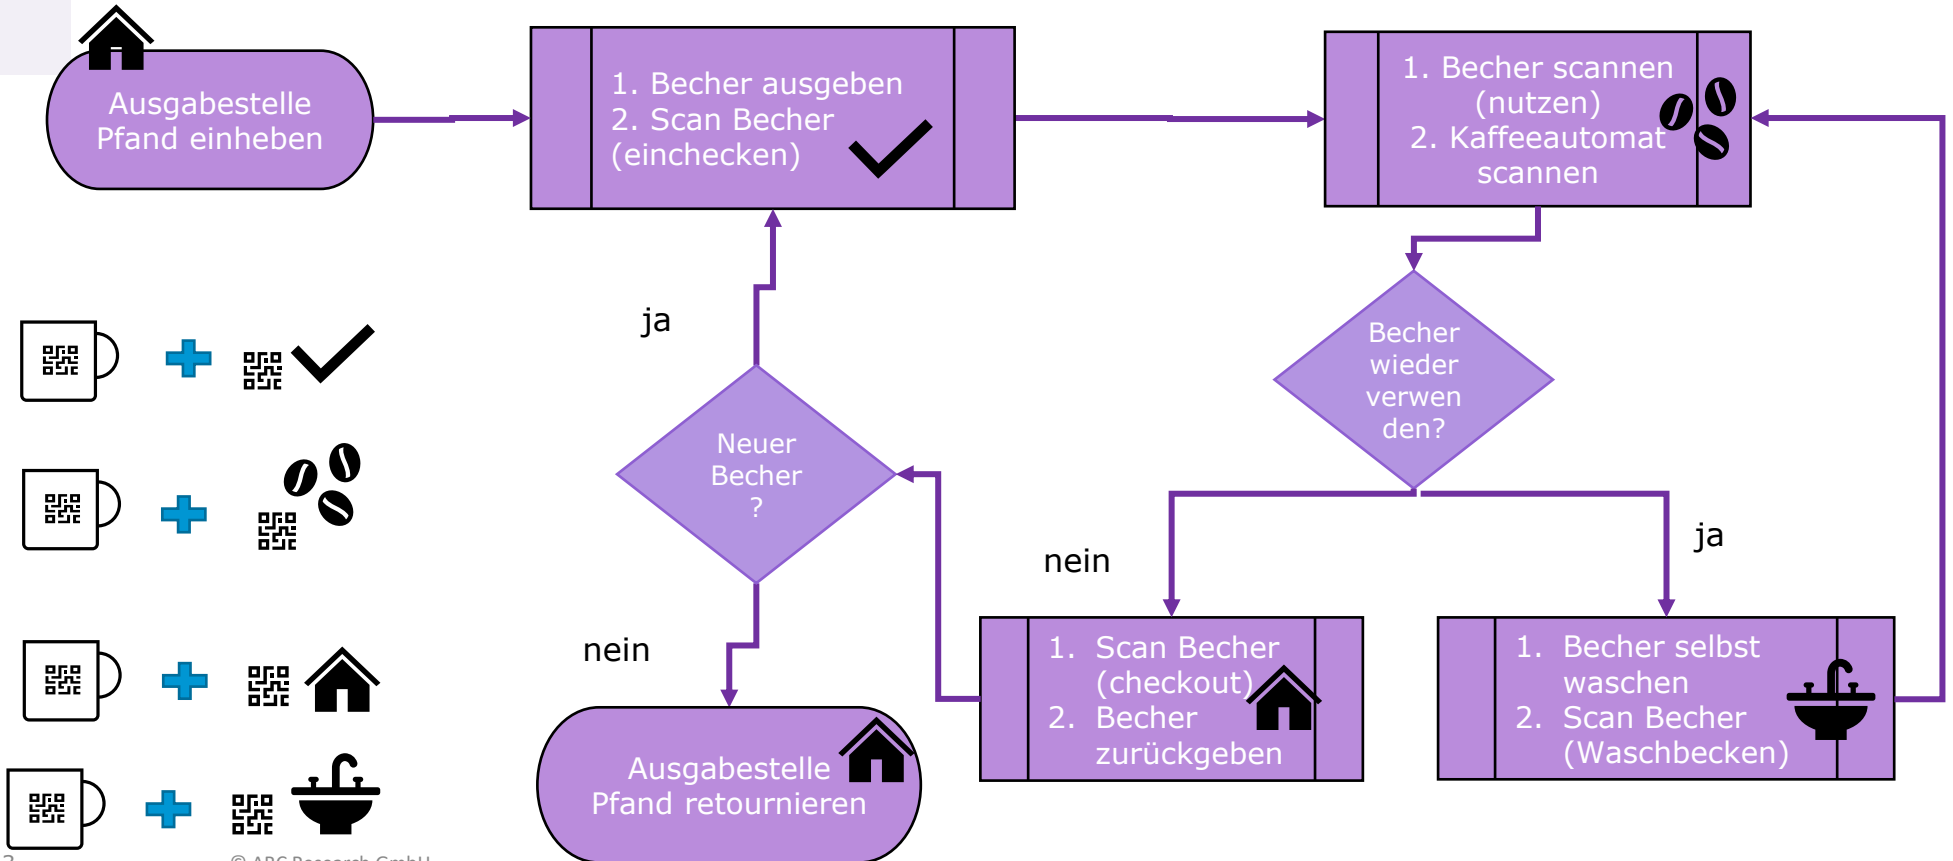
Ausgabestelle Pfand einheben

1. Becher ausgeben
2. Scan Becher (einchecken)

1. Becher scannen (nutzen)
2. Kaffeeautomat scannen

Becher wieder verwenden?

ja

Neuer Becher ?

nein

ja

nein

Ausgabestelle Pfand retournieren

1. Scan Becher (checkout)
2. Becher zurückgeben

1. Becher selbst waschen
2. Scan Becher (Waschbecken)

© ABC Research GmbH